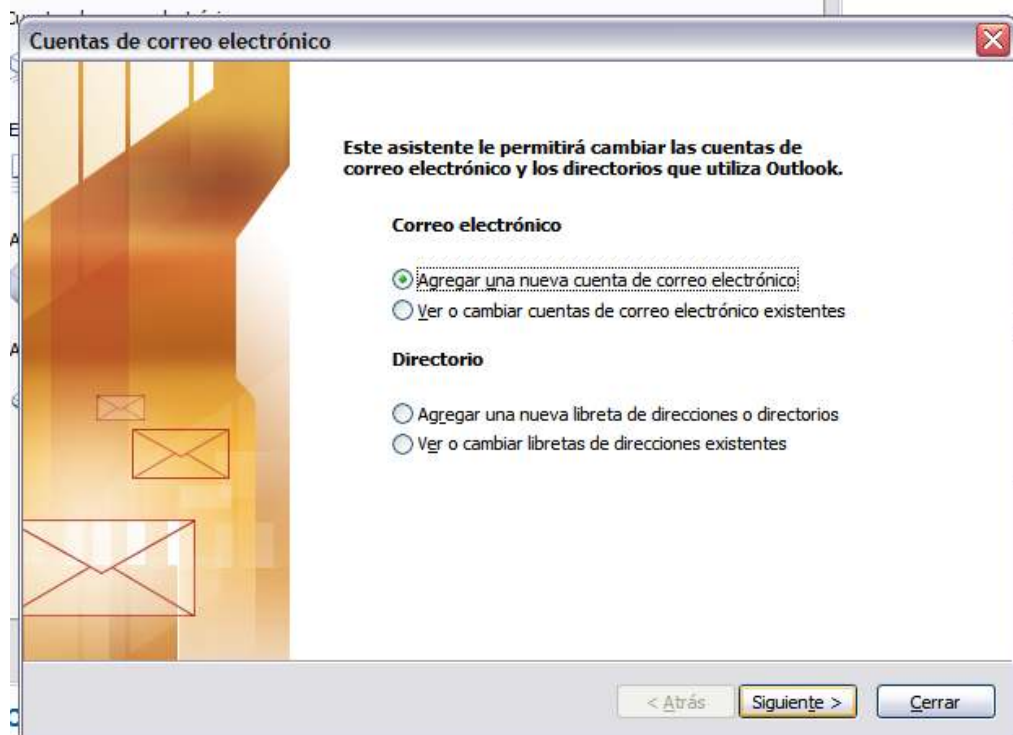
Cuentas de correo electrónico

Este asistente le permitirá cambiar las cuentas de correo electrónico y los directorios que utiliza Outlook.

Correo electrónico

Agregar una nueva cuenta de correo electrónico
Ver o cambiar cuentas de correo electrónico existentes

Directorio

Agregar una nueva libreta de direcciones o directorios
Ver o cambiar libretas de direcciones existentes

< Atrás
Siguiente >
Cerrar